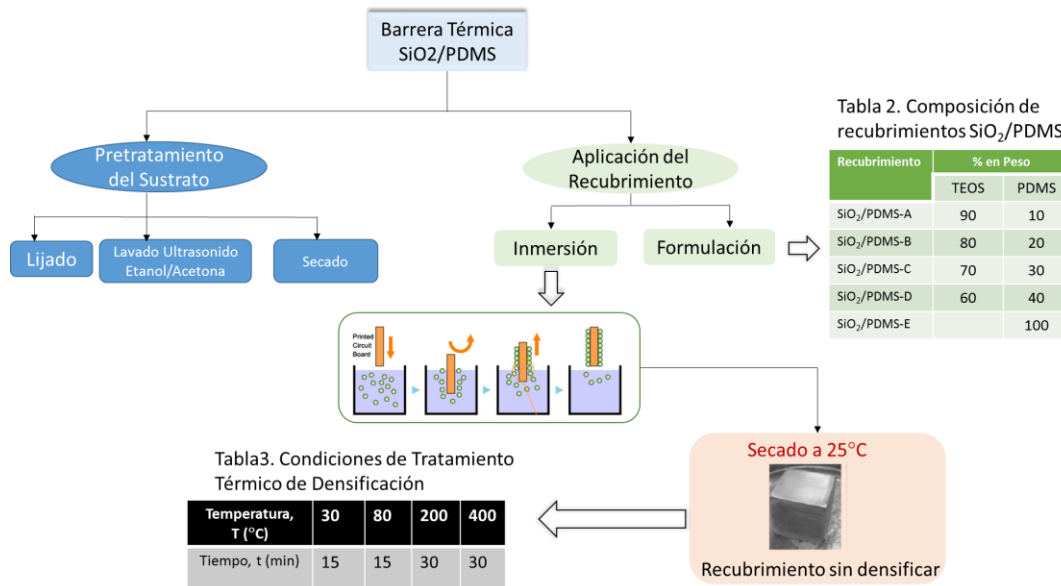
Barrera Térmica SiO2/PDMS

Pretratamiento del Sustrato

Lijado

Lavado Ultrasonido Etanol/Acetona

Secado

Aplicación del Recubrimiento

Inmersión

Formulación

Tabla 2. Composición de recubrimientos $SiO_2$/PDMS

| Recubrimiento | % en Peso | |
|---|---|---|
| | TEOS | PDMS |
| $SiO_2$/PDMS-A | 90 | 10 |
| $SiO_2$/PDMS-B | 80 | 20 |
| $SiO_2$/PDMS-C | 70 | 30 |
| $SiO_2$/PDMS-D | 60 | 40 |
| $SiO_2$/PDMS-E | | 100 |

Printed Circuit Board

Secado a 25°C

Recubrimiento sin densificar

Tabla3. Condiciones de Tratamiento Térmico de Densificación

| Temperatura, T (°C) | 30 | 80 | 200 | 400 |
|---|---|---|---|---|
| Tiempo, t (min) | 15 | 15 | 30 | 30 |